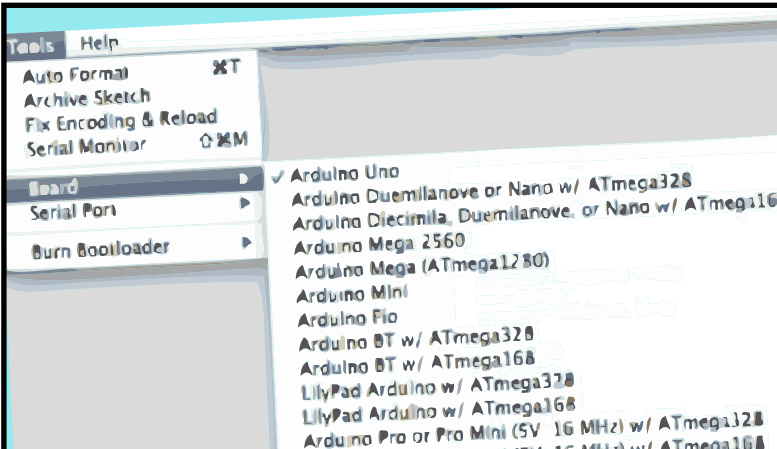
Tools Help
Auto Format ⌘T
Archive Sketch
Fix Encoding & Reload
Serial Monitor ⇧⌘M
Board
Serial Port
Burn Bootloader
✓ Arduino Uno
Arduino Duemilanove or Nano w/ ATmega328
Arduino Diecimila, Duemilanove, or Nano w/ ATmega16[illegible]
Arduino Mega 2560
Arduino Mega (ATmega1280)
Arduino Mini
Arduino Fio
Arduino BT w/ ATmega328
Arduino BT w/ ATmega168
LilyPad Arduino w/ ATmega328
LilyPad Arduino w/ ATmega168
Arduino Pro or Pro Mini (5V, 16 MHz) w/ ATmega328
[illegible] 16 MHz) w/ ATmega168